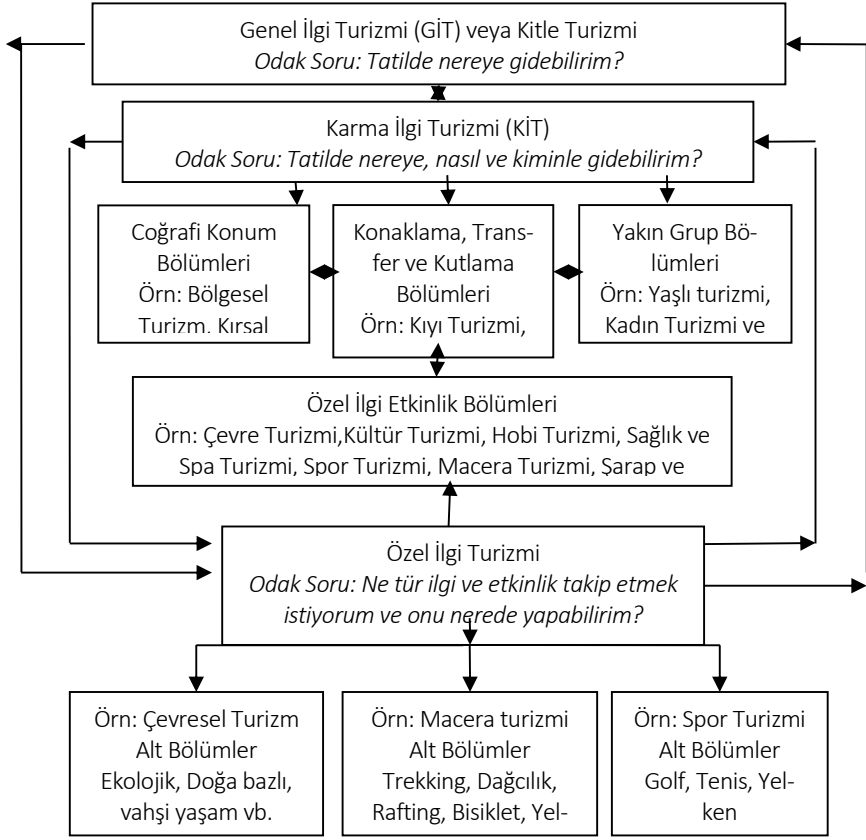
Genel İlgi Turizmi (GİT) veya Kitle Turizmi
*Odak Soru: Tatilde nereye gidebilirim?*

Karma İlgi Turizmi (KİT)
*Odak Soru: Tatilde nereye, nasıl ve kiminle gidebilirim?*

Coğrafi Konum Bölümleri
Örn: Bölgesel Turizm, Kırsal

Konaklama, Transfer ve Kutlama Bölümleri
Örn: Kıyı Turizmi,

Yakın Grup Bölümleri
Örn: Yaşlı turizmi, Kadın Turizmi ve

Özel İlgi Etkinlik Bölümleri
Örn: Çevre Turizmi,Kültür Turizmi, Hobi Turizmi, Sağlık ve Spa Turizmi, Spor Turizmi, Macera Turizmi, Şarap ve

Özel İlgi Turizmi
*Odak Soru: Ne tür ilgi ve etkinlik takip etmek istiyorum ve onu nerede yapabilirim?*

Örn: Çevresel Turizm
Alt Bölümler
Ekolojik, Doğa bazlı, vahşi yaşam vb.

Örn: Macera turizmi
Alt Bölümler
Trekking, Dağcılık, Rafting, Bisiklet, Yel-

Örn: Spor Turizmi
Alt Bölümler
Golf, Tenis, Yelken